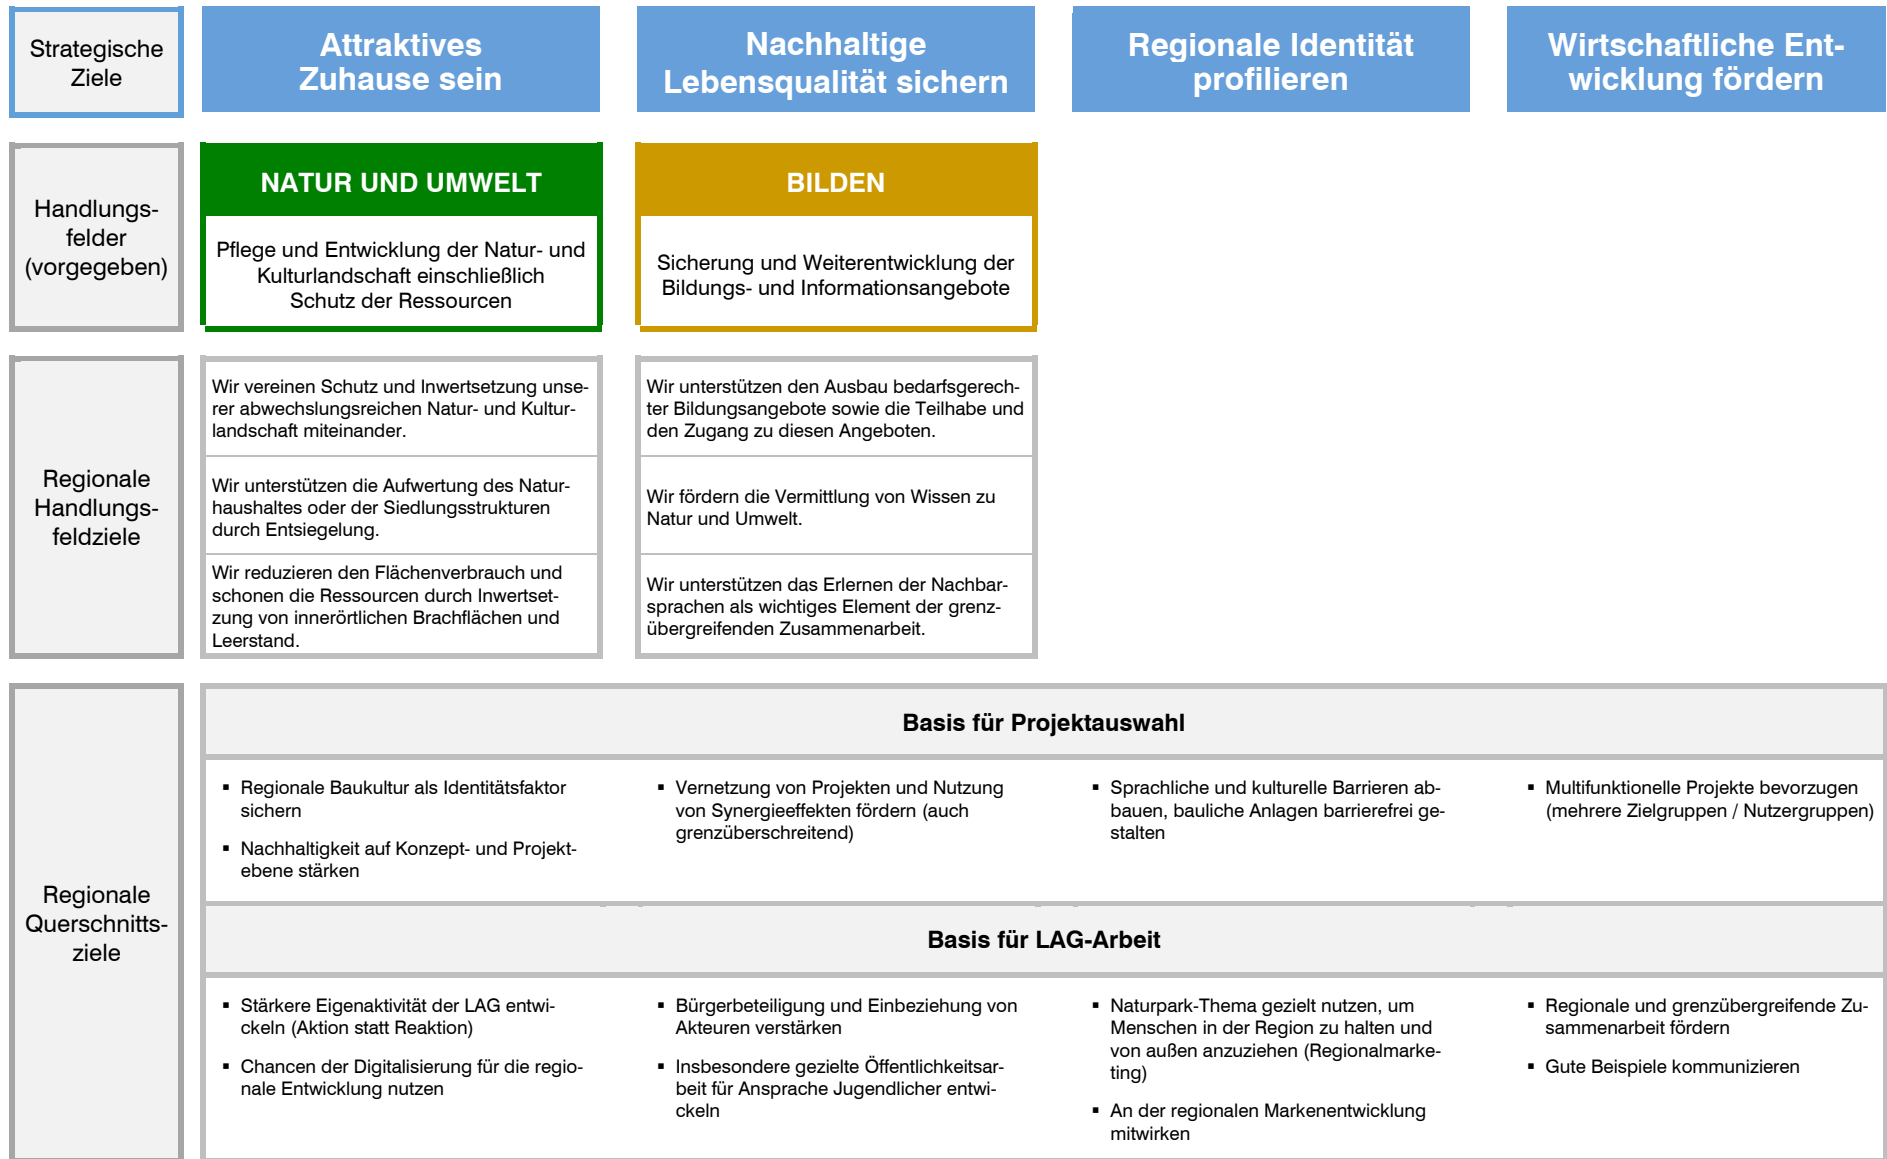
Strategische Ziele

Attraktives Zuhause sein

Nachhaltige Lebensqualität sichern

Regionale Identität profilieren

Wirtschaftliche Entwicklung fördern

Handlungsfelder (vorgegeben)

NATUR UND UMWELT

Pflege und Entwicklung der Natur- und Kulturlandschaft einschließlich Schutz der Ressourcen

BILDEN

Sicherung und Weiterentwicklung der Bildungs- und Informationsangebote

Regionale Handlungsfeldziele

Wir vereinen Schutz und Inwertsetzung unserer abwechslungsreichen Natur- und Kulturlandschaft miteinander.

Wir unterstützen die Aufwertung des Naturhaushaltes oder der Siedlungsstrukturen durch Entsiegelung.

Wir reduzieren den Flächenverbrauch und schonen die Ressourcen durch Inwertsetzung von innerörtlichen Brachflächen und Leerstand.

Wir unterstützen den Ausbau bedarfsgerechter Bildungsangebote sowie die Teilhabe und den Zugang zu diesen Angeboten.

Wir fördern die Vermittlung von Wissen zu Natur und Umwelt.

Wir unterstützen das Erlernen der Nachbarsprachen als wichtiges Element der grenzübergreifenden Zusammenarbeit.

Regionale Querschnittsziele

Basis für Projektauswahl

▪ Regionale Baukultur als Identitätsfaktor sichern

▪ Nachhaltigkeit auf Konzept- und Projektebene stärken

▪ Vernetzung von Projekten und Nutzung von Synergieeffekten fördern (auch grenzüberschreitend)

▪ Sprachliche und kulturelle Barrieren abbauen, bauliche Anlagen barrierefrei gestalten

▪ Multifunktionelle Projekte bevorzugen (mehrere Zielgruppen / Nutzergruppen)

Basis für LAG-Arbeit

▪ Stärkere Eigenaktivität der LAG entwickeln (Aktion statt Reaktion)

▪ Chancen der Digitalisierung für die regionale Entwicklung nutzen

▪ Bürgerbeteiligung und Einbeziehung von Akteuren verstärken

▪ Insbesondere gezielte Öffentlichkeitsarbeit für Ansprache Jugendlicher entwickeln

▪ Naturpark-Thema gezielt nutzen, um Menschen in der Region zu halten und von außen anzuziehen (Regionalmarketing)

▪ An der regionalen Markenentwicklung mitwirken

▪ Regionale und grenzübergreifende Zusammenarbeit fördern

▪ Gute Beispiele kommunizieren